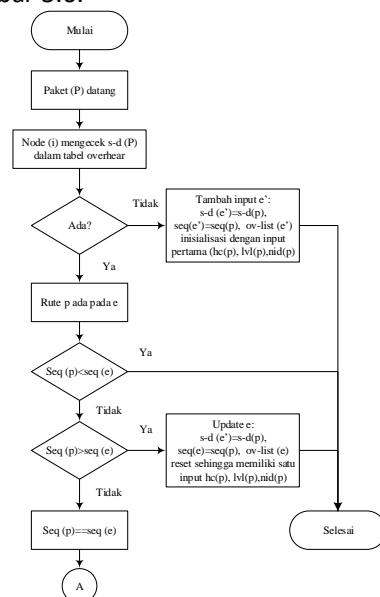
bar 3.6.

Mulai

Paket (P) datang

Node (i) mengecek s-d (P) dalam tabel overhear

Ada?

Tidak

Tambah input e':
s-d (e')=s-d(p), seq(e')=seq(p), ov-list (e') inisialisasi dengan input pertama (hc(p), lvl(p),nid(p)

Ya

Rute p ada pada e

Seq (p)<seq (e)

Ya

Tidak

Seq (p)>seq (e)

Ya

Update e:
s-d (e')=s-d(p), seq(e)=seq(p), ov-list (e) reset sehingga memiliki satu input hc(p), lvl(p),nid(p)

Tidak

Seq (p)==seq (e)

Selesai

A